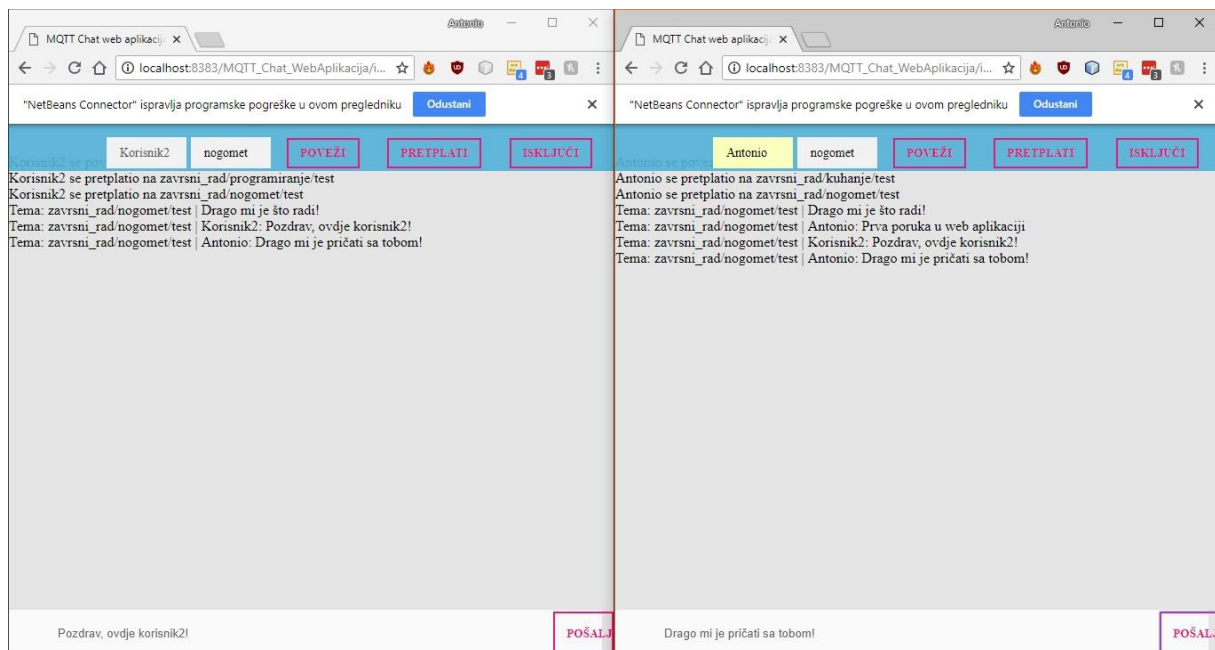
Antonio

MQTT Chat web aplikacij ×

localhost:8383/MQTT_Chat_WebAplikacija/i...

"NetBeans Connector" ispravlja programske pogreške u ovom pregledniku Odustani ×

Korisnik2 se pov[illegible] Korisnik2 nogomet POVEŽI PRETPLATI ISKLJUČI

Korisnik2 se pretplatio na zavrsni_rad/programiranje/test
Korisnik2 se pretplatio na zavrsni_rad/nogomet/test
Tema: zavrsni_rad/nogomet/test | Drago mi je što radi!
Tema: zavrsni_rad/nogomet/test | Korisnik2: Pozdrav, ovdje korisnik2!
Tema: zavrsni_rad/nogomet/test | Antonio: Drago mi je pričati sa tobom!

Pozdrav, ovdje korisnik2! POŠALJ

Antonio

MQTT Chat web aplikacij ×

localhost:8383/MQTT_Chat_WebAplikacija/i...

"NetBeans Connector" ispravlja programske pogreške u ovom pregledniku Odustani ×

Antonio se pove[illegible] Antonio nogomet POVEŽI PRETPLATI ISKLJUČI

Antonio se pretplatio na zavrsni_rad/kuhanje/test
Antonio se pretplatio na zavrsni_rad/nogomet/test
Tema: zavrsni_rad/nogomet/test | Drago mi je što radi!
Tema: zavrsni_rad/nogomet/test | Antonio: Prva poruka u web aplikaciji
Tema: zavrsni_rad/nogomet/test | Korisnik2: Pozdrav, ovdje korisnik2!
Tema: zavrsni_rad/nogomet/test | Antonio: Drago mi je pričati sa tobom!

Drago mi je pričati sa tobom! POŠAL